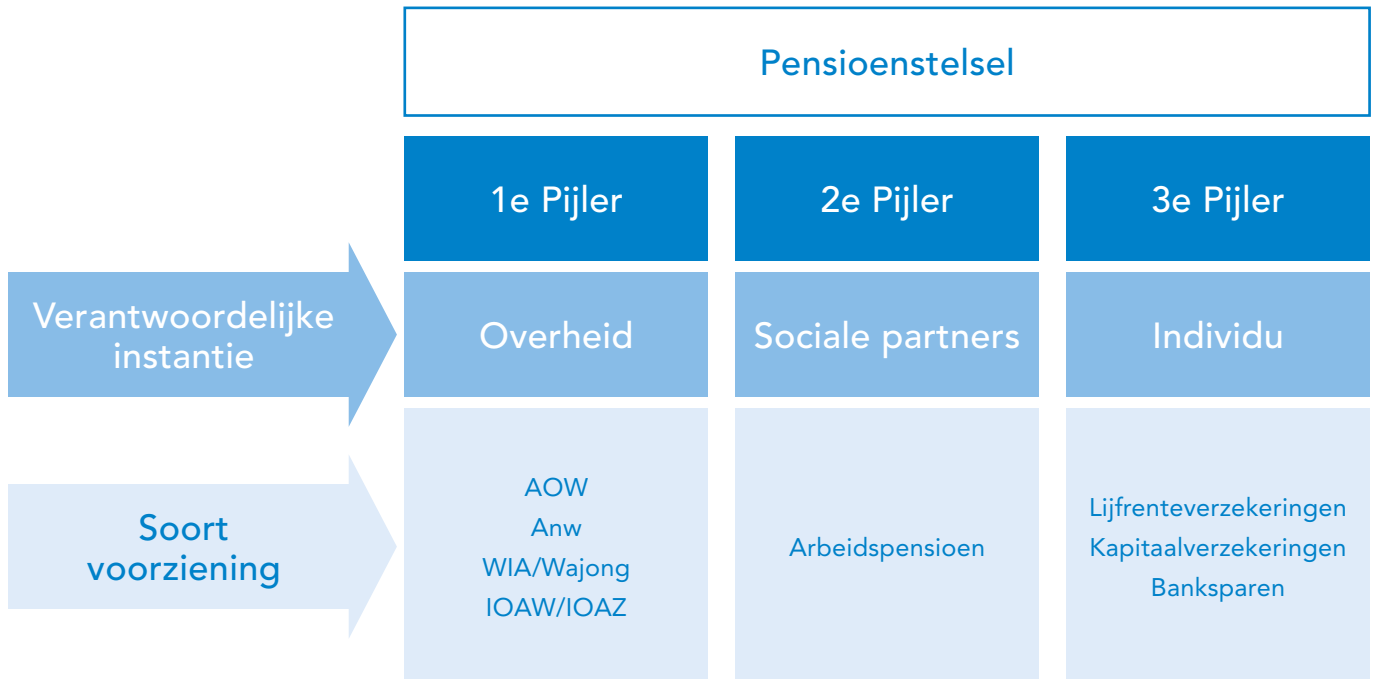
Pensioenstelsel

| | 1e Pijler | 2e Pijler | 3e Pijler |
|---|---|---|---|
| Verantwoordelijke instantie | Overheid | Sociale partners | Individu |
| Soort voorziening | AOW<br>Anw<br>WIA/Wajong<br>IOAW/IOAZ | Arbeidspensioen | Lijfrenteverzekeringen<br>Kapitaalverzekeringen<br>Banksparen |